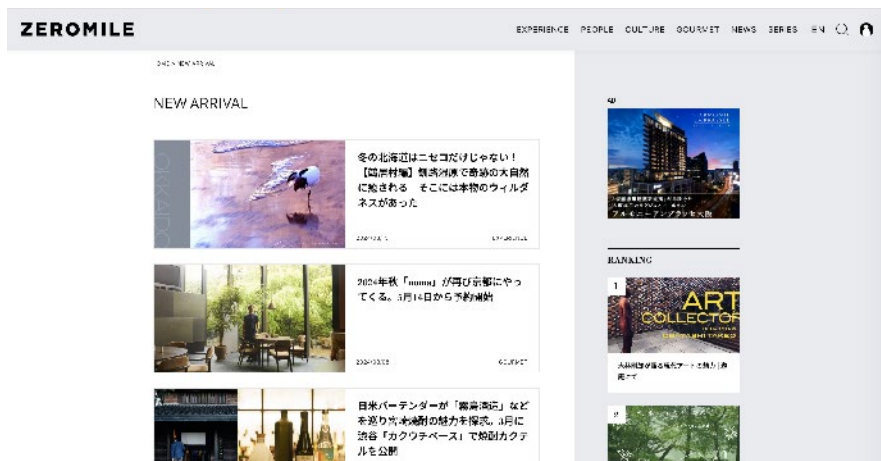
ZEROMILE

EXPERIENCE PEOPLE CULTURE GOURMET NEWS SERIES EN

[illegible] NEW ARRIVAL

NEW ARRIVAL

冬の北海道はニセコだけじゃない！【鶴居村編】釧路湿原で奇跡の大自然に癒される そこには本物のウィルダネスがあった

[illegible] EXPERIENCE

2024年秋「noma」が再び京都にやってくる。3月14日から予約開始

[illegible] GOURMET

日米バーテンダーが「霧島酒造」などを巡り本格焼酎の魅力を探求。3月に渋谷「カクウチベース」で焼酎カクテルを公開

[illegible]

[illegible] フォーシーズンズホテル大阪

RANKING

1

ART COLLECTOR

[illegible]

2